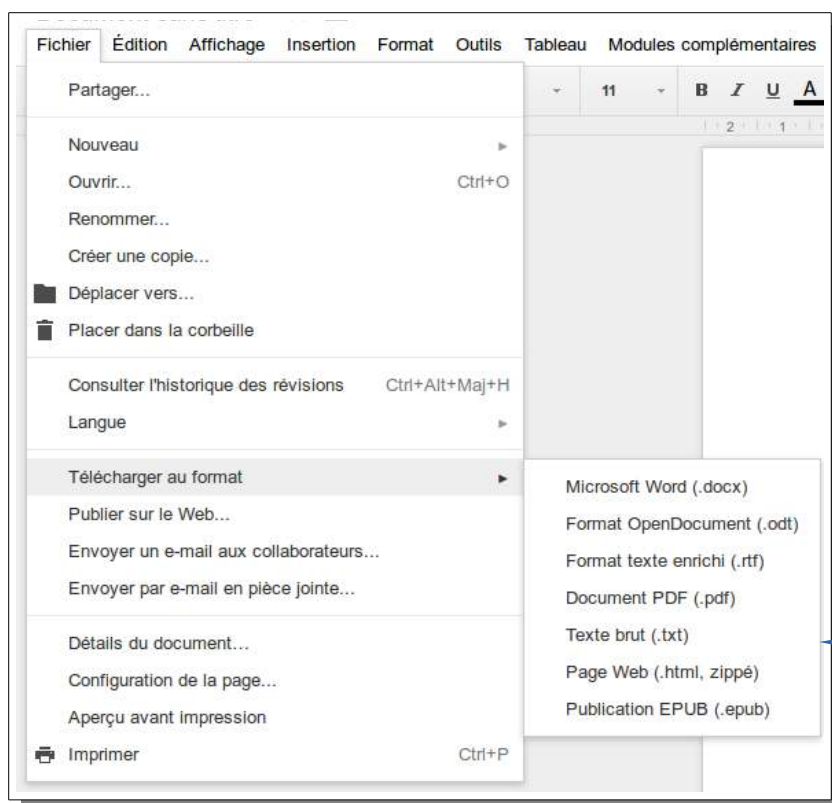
Fichier Édition Affichage Insertion Format Outils Tableau Modules complémentaires

11 B I U A

Partager...

Nouveau
Ouvrir... Ctrl+O
Renommer...
Créer une copie...
Déplacer vers...
Placer dans la corbeille

Consulter l'historique des révisions Ctrl+Alt+Maj+H
Langue

Télécharger au format
Publier sur le Web...
Envoyer un e-mail aux collaborateurs...
Envoyer par e-mail en pièce jointe...

Détails du document...
Configuration de la page...
Aperçu avant impression
Imprimer Ctrl+P

Microsoft Word (.docx)
Format OpenDocument (.odt)
Format texte enrichi (.rtf)
Document PDF (.pdf)
Texte brut (.txt)
Page Web (.html, zippé)
Publication EPUB (.epub)